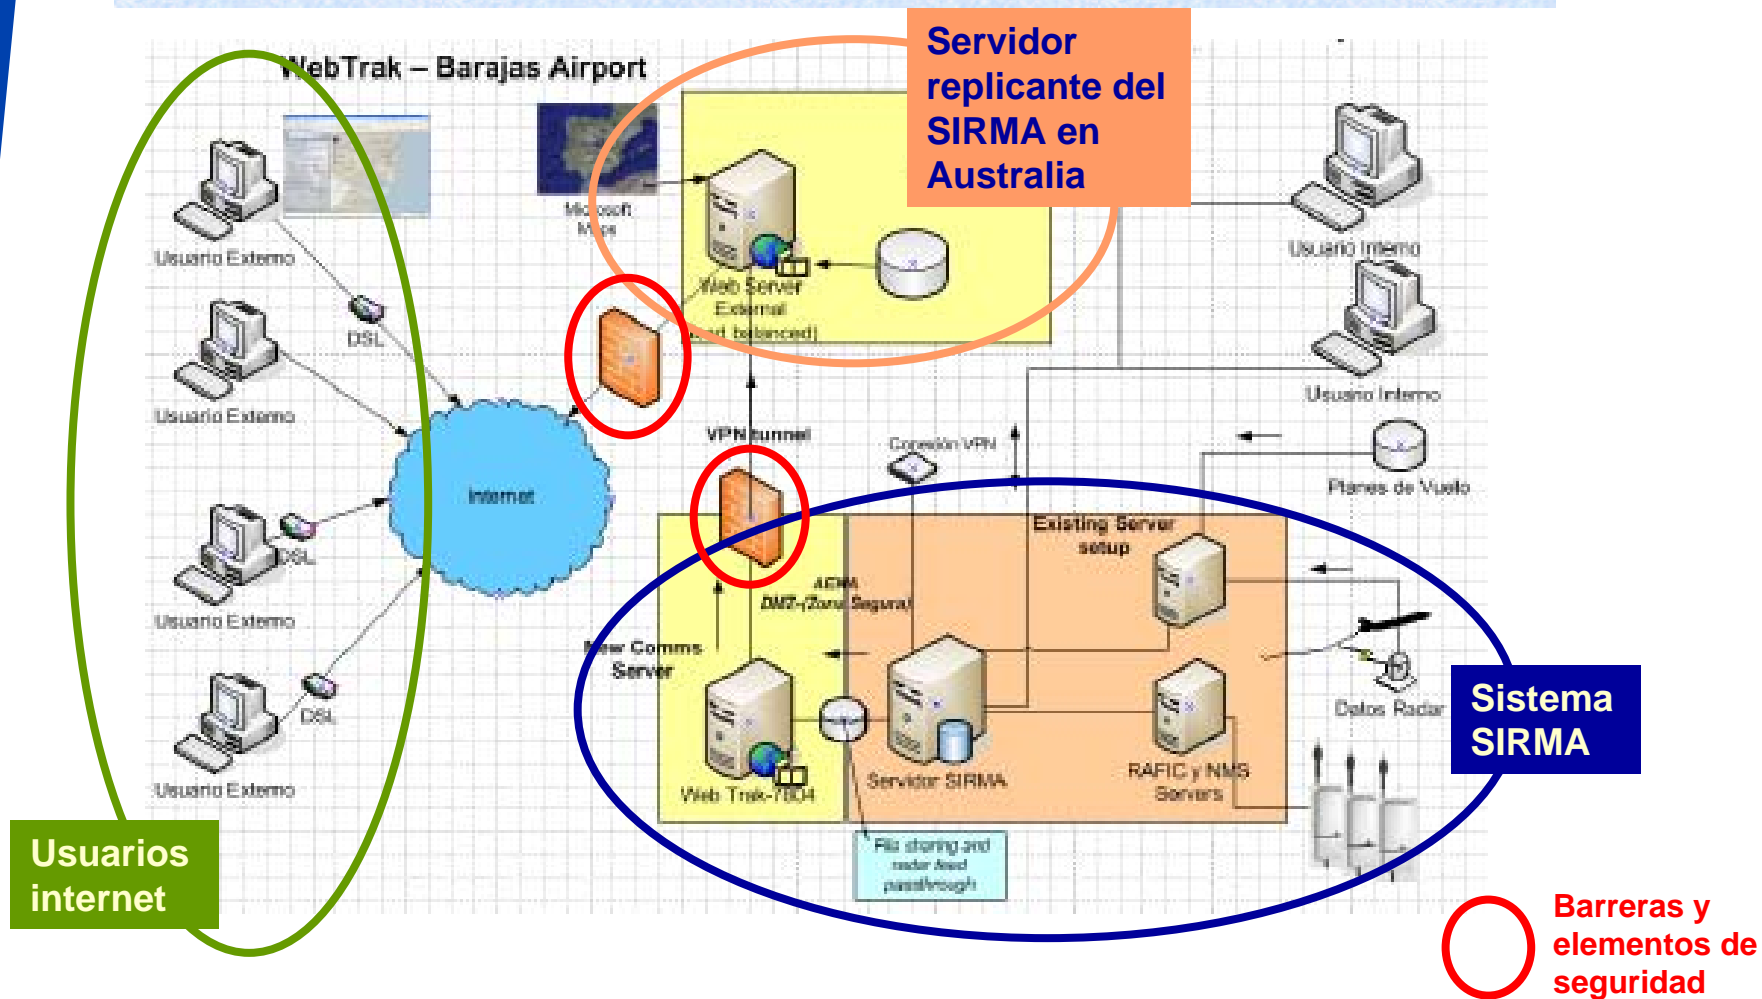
WebTrak – Barajas Airport

Servidor replicante del SIRMA en Australia

Microsoft Maps

Web Server External (load balanced)

Usuario Externo

DSL

Usuario Externo

Internet

Usuario Externo

DSL

Usuario Externo

DSL

Usuario Externo

Usuario Interno

Usuario Interno

VPN tunnel

Conexión VPN

Planes de Vuelo

Existing Server setup

AENA DMZ-(Zona Segura)

New Comms Server

Web Trak-7804

Servidor SIRMA

RAFIC y NMS Servers

Datos Radar

File sharing and radar feed passthrough

Sistema SIRMA

Usuarios internet

Barreras y elementos de seguridad